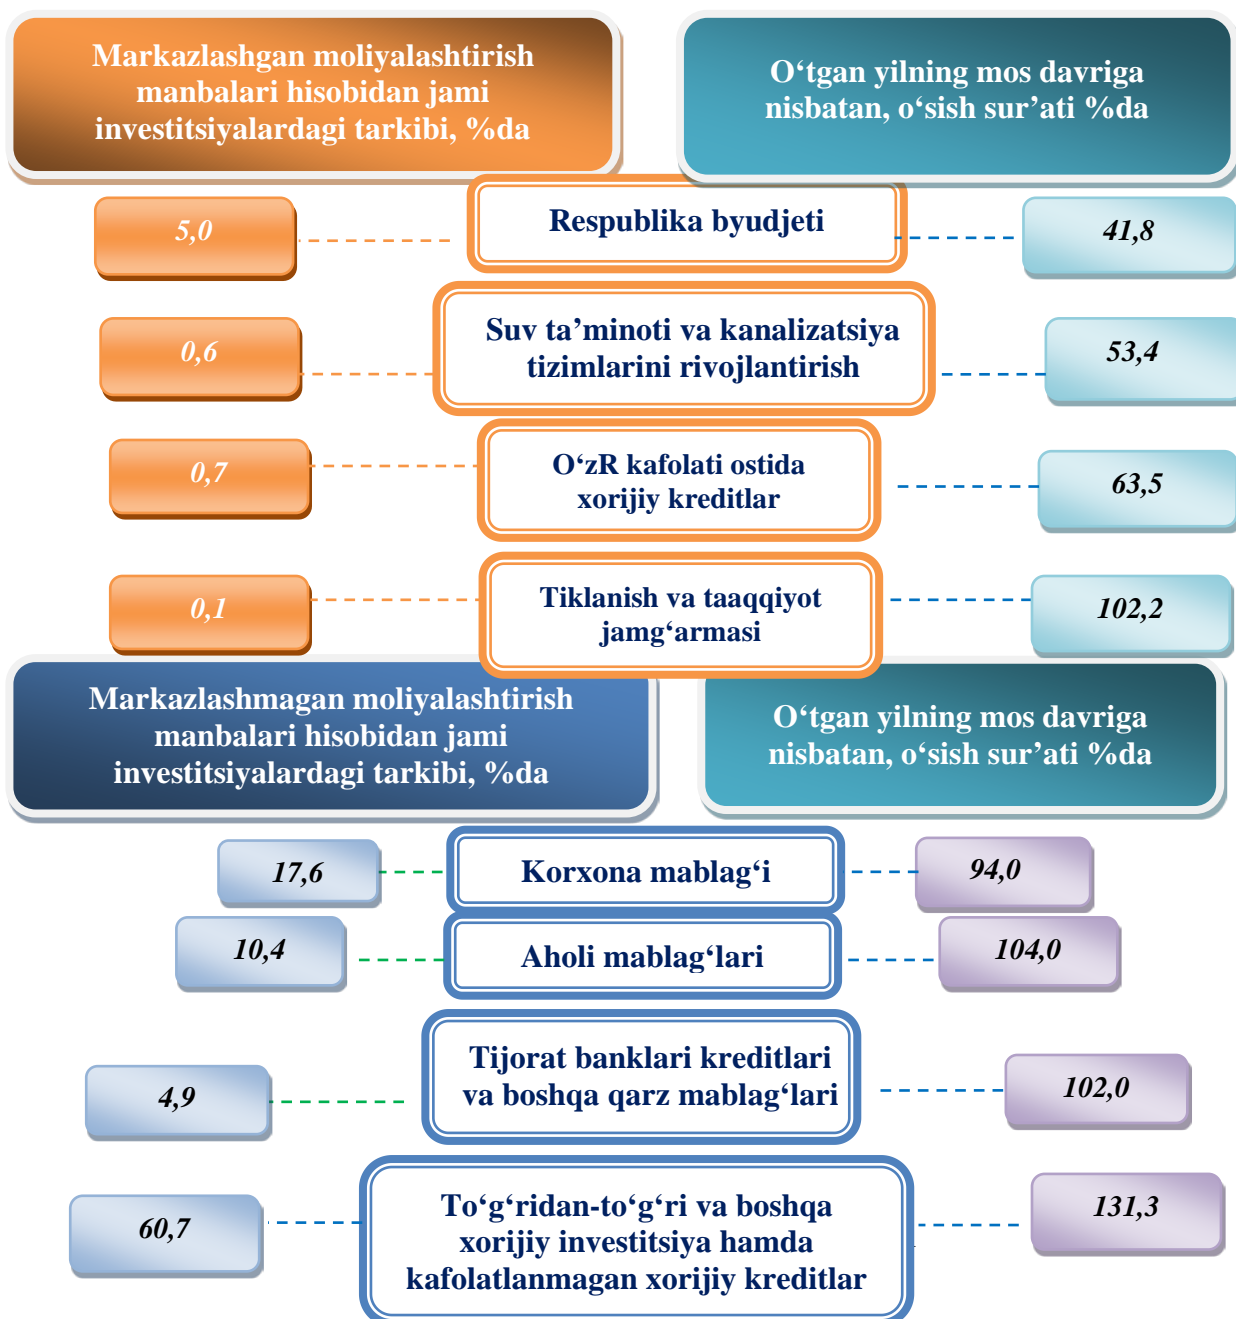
Markazlashgan moliyalashtirish manbalari hisobidan jami investitsiyalardagi tarkibi, %da

O‘tgan yilning mos davriga nisbatan, o‘sish sur’ati %da

5,0

Respublika byudjeti

41,8

0,6

Suv ta’minoti va kanalizatsiya tizimlarini rivojlantirish

53,4

0,7

O‘zR kafolati ostida xorijiy kreditlar

63,5

0,1

Tiklanish va taaqqiyot jamg‘armasi

102,2

Markazlashmagan moliyalashtirish manbalari hisobidan jami investitsiyalardagi tarkibi, %da

O‘tgan yilning mos davriga nisbatan, o‘sish sur’ati %da

17,6

Korxona mablag‘i

94,0

10,4

Aholi mablag‘lari

104,0

4,9

Tijorat banklari kreditlari va boshqa qarz mablag‘lari

102,0

60,7

To‘g‘ridan-to‘g‘ri va boshqa xorijiy investitsiya hamda kafolatlanmagan xorijiy kreditlar

131,3